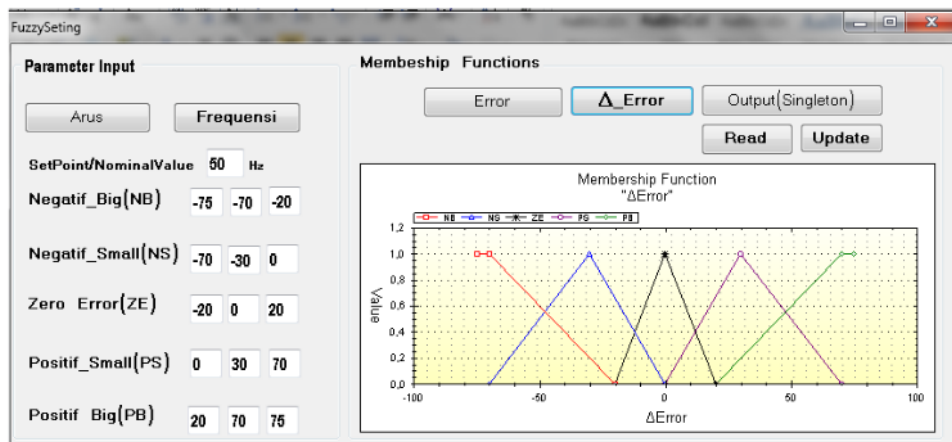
FuzzySeting

Parameter Input

Arus

Frequensi

SetPoint/NominalValue 50 Hz

Negatif_Big(NB) -75 -70 -20

Negatif_Small(NS) -70 -30 0

Zero Error(ZE) -20 0 20

Positif_Small(PS) 0 30 70

Positif Big(PB) 20 70 75

Membeship Functions

Error

Δ_Error

Output(Singleton)

Read

Update

Membership Function
"ΔError"

NB NS ZE PS PB

1,2
1,0
0,8
0,6
0,4
0,2
0,0

Value

-100 -50 0 50 100

ΔError